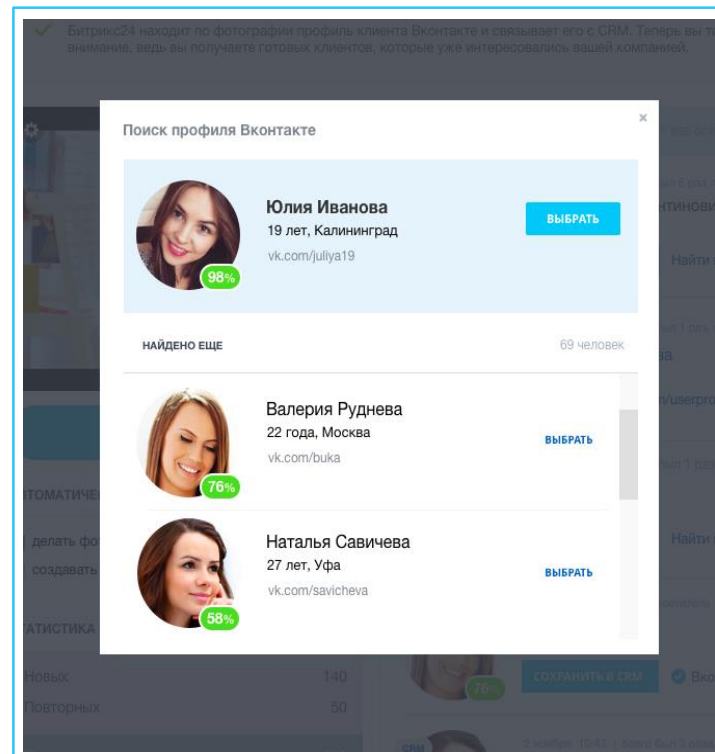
Битрикс24 находит по фотографии профиль клиента Вконтакте и связывает его с CRM. Теперь вы т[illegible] внимание, ведь вы получаете готовых клиентов, которые уже интересовались вашей компанией.

Поиск профиля Вконтакте

×

98%

Юлия Иванова
19 лет, Калининград
vk.com/juliya19

ВЫБРАТЬ

НАЙДЕНО ЕЩЕ

69 человек

76%

Валерия Руднева
22 года, Москва
vk.com/buka

ВЫБРАТЬ

58%

Наталья Савичева
27 лет, Уфа
vk.com/savicheva

ВЫБРАТЬ

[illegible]ТОМАТИЧЕ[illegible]

делать фо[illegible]

создавать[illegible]

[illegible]АТИСТИКА

Новых 140

Повторных 50

Найти

Найти

76%

СОХРАНИТЬ В CRM

Вко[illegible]